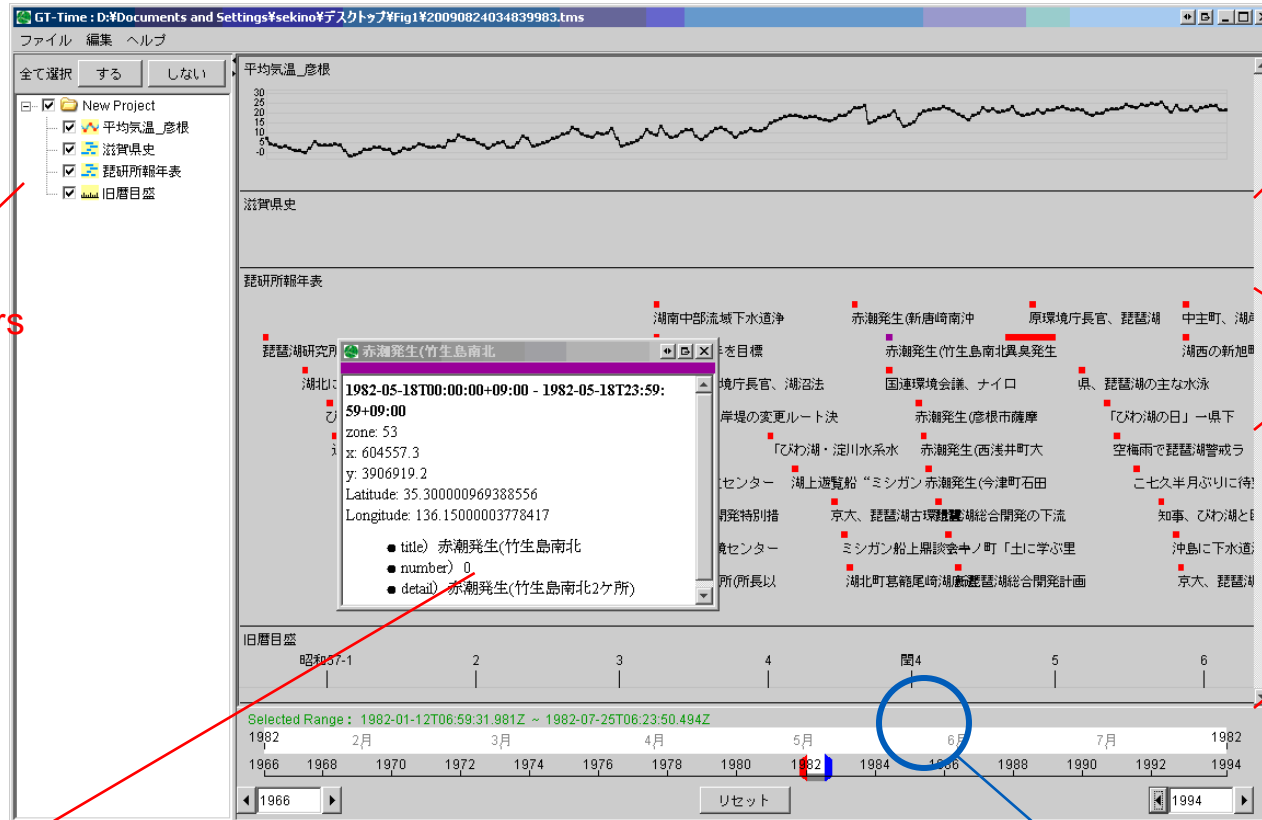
GT-Time : D:¥Documents and Settings¥sekino¥デスクトップ¥Fig1¥20090824034839983.tms

ファイル 編集 ヘルプ

全て選択 する しない

New Project
平均気温_彦根
滋賀県史
琵研所報年表
旧暦目盛

rs

平均気温_彦根

30
25
20
15
10
5
0
-5

滋賀県史

琵研所報年表

琵琶湖研究所
湖北に
び
え

湖南中部流域下水道浄
赤潮発生(新唐崎南沖
原環境庁長官、琵琶湖
中主町、湖岸
き目標
赤潮発生(竹生島南北異臭発生
湖西の新旭町
境庁長官、湖沼法
国連環境会議、ナイロ
県、琵琶湖の主な水泳
岸堤の変更ルート決
赤潮発生(彦根市薩摩
「びわ湖の日」ー県下
「びわ湖・淀川水系水
赤潮発生(西浅井町大
空梅雨で琵琶湖警戒ラ
センター
湖上遊覧船“ミシガン
赤潮発生(今津町石田
こ七久半月ぶりに待
開発特別措
京大、琵琶湖古環境
琵琶湖総合開発の下流
知事、びわ湖と
境センター
ミシガン船上懇談会
キノ町「土に学ぶ里
沖島に下水道
所(所長以
湖北町葛籠尾崎湖底
琵琶湖総合開発計画
京大、琵琶湖

赤潮発生(竹生島南北

1982-05-18T00:00:00+09:00 - 1982-05-18T23:59:59+09:00
zone: 53
x: 604557.3
y: 3906919.2
Latitude: 35.300000969388556
Longitude: 136.15000003778417

● title) 赤潮発生(竹生島南北
● number) 0
● detail) 赤潮発生(竹生島南北2ケ所)

旧暦目盛

昭和57-1 2 3 4 閏4 5 6

Selected Range : 1982-01-12T06:59:31.981Z ~ 1982-07-25T06:23:50.494Z

1982 2月 3月 4月 5月 6月 7月 1982

1966 1968 1970 1972 1974 1976 1978 1980 1982 1984 1986 1988 1990 1992 1994

1966
リセット
1994